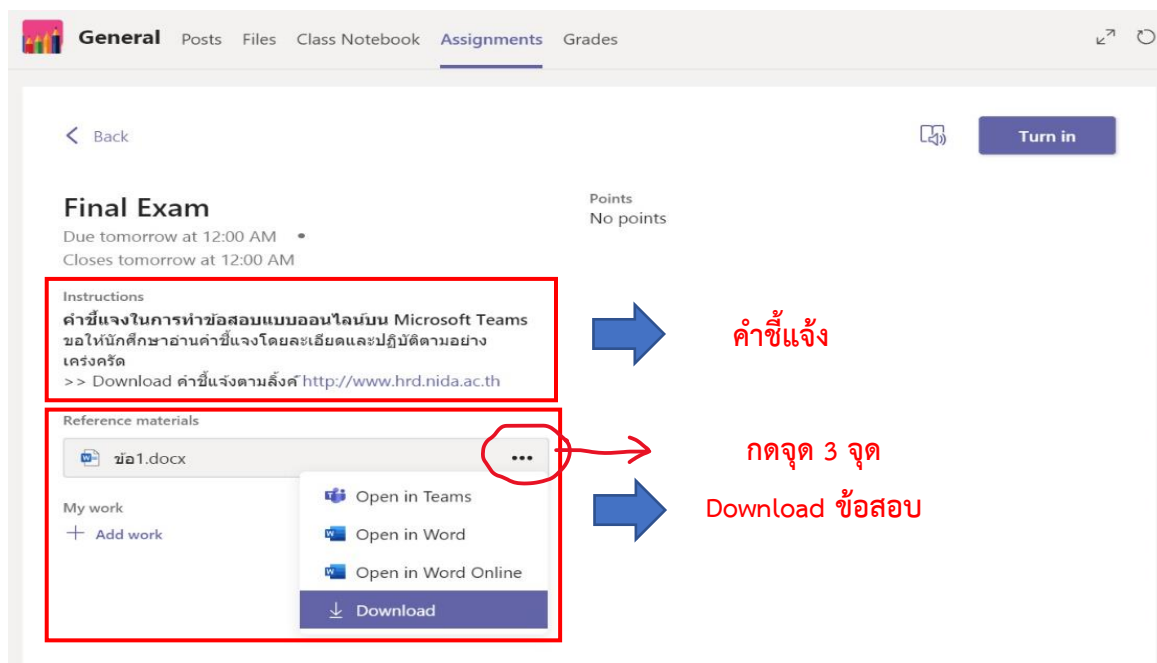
General Posts Files Class Notebook Assignments Grades

Back

Turn in

Final Exam
Due tomorrow at 12:00 AM •
Closes tomorrow at 12:00 AM

Points
No points

Instructions
คำชี้แจงในการทำข้อสอบแบบออนไลน์บน Microsoft Teams
ขอให้นักศึกษาอ่านคำชี้แจงโดยละเอียดและปฏิบัติตามอย่างเคร่งครัด
>> Download คำชี้แจงตามลิ้งค์ http://www.hrd.nida.ac.th

คำชี้แจ้ง

Reference materials
ข้อ1.docx •••

กดจุด 3 จุด

Download ข้อสอบ

My work
+ Add work

Open in Teams
Open in Word
Open in Word Online
Download